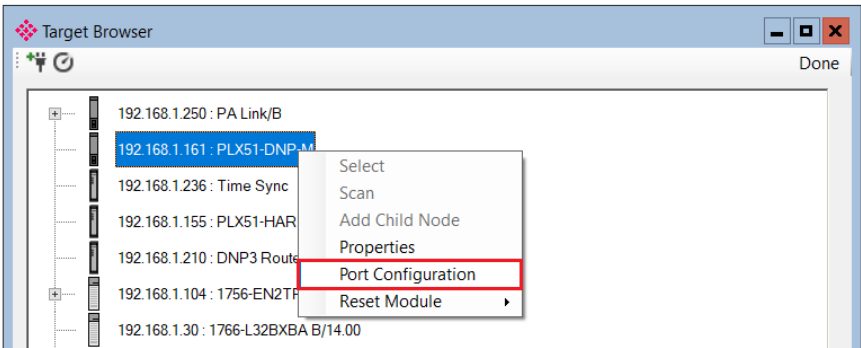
Target Browser

Done

192.168.1.250 : PA Link/B

192.168.1.161 : PLX51-DNP-M

192.168.1.236 : Time Sync

192.168.1.155 : PLX51-HAR

192.168.1.210 : DNP3 Route

192.168.1.104 : 1756-EN2TR

192.168.1.30 : 1766-L32BXBA B/14.00

Select
Scan
Add Child Node
Properties
Port Configuration
Reset Module